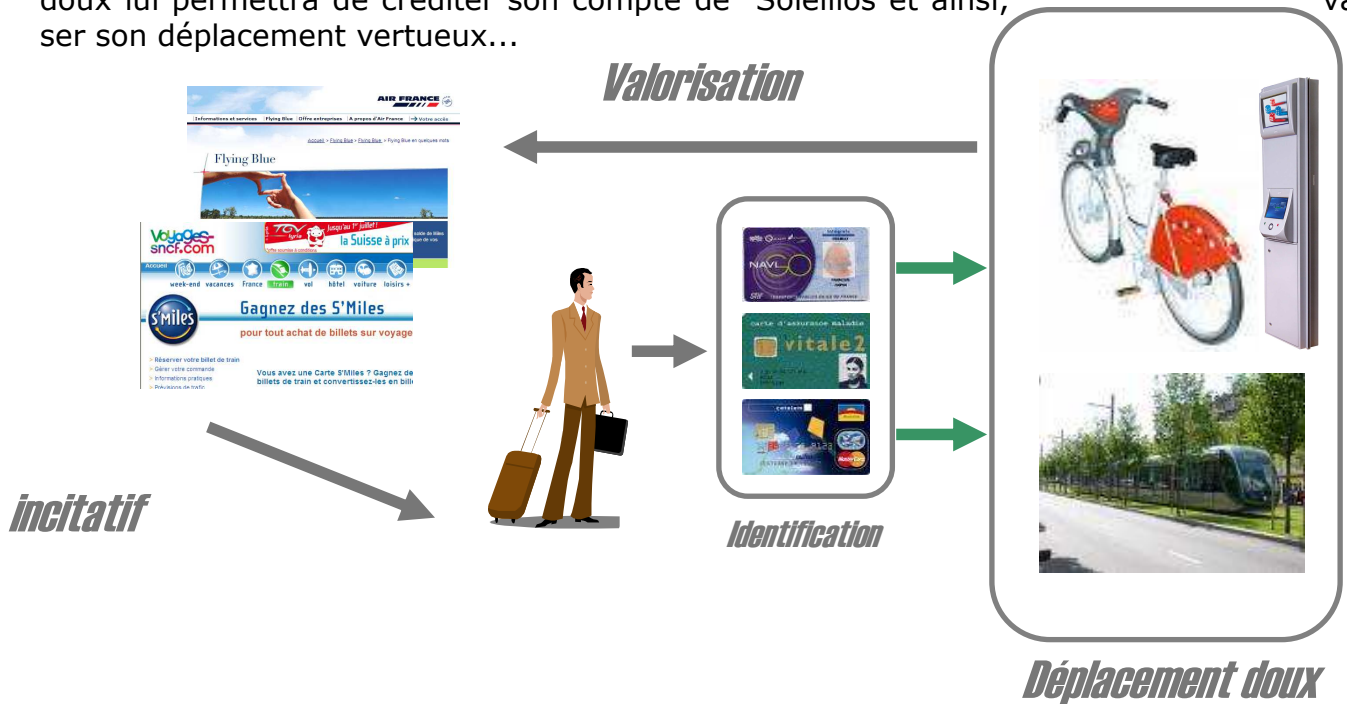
doux lui permettra de créditer son compte de "Soleillos et ainsi, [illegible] va ser son déplacement vertueux...

Valorisation

AIR FRANCE

Informations et services | Flying Blue | Offre entreprises | A propos d'Air France | Votre accès

Flying Blue

voyages-sncf.com

TGV Lyria Jusqu'au 1er juillet ! la Suisse à prix

Accueil

week-end vacances France train vol hôtel voiture loisirs +

S'Miles

Gagnez des S'Miles

pour tout achat de billets sur voyage

Réserver votre billet de train
Gérer votre commande
Informations pratiques
Prévisions de trafic

Vous avez une Carte S'Miles ? Gagnez de billets de train et convertissez-les en bill

NAVIGO

carte d'assurance maladie

vitale 2

MasterCard

incitatif

Identification

Déplacement doux